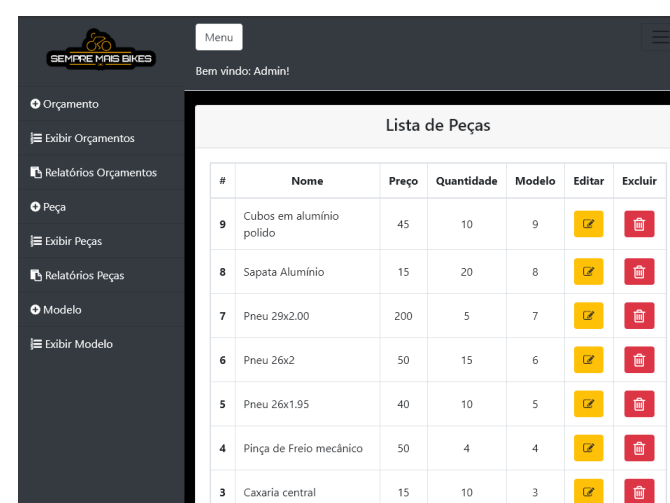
SEMPRE MAIS BIKES

Menu

Bem vindo: Admin!

Orçamento
Exibir Orçamentos
Relatórios Orçamentos
Peça
Exibir Peças
Relatórios Peças
Modelo
Exibir Modelo

Lista de Peças

| # | Nome | Preço | Quantidade | Modelo | Editar | Excluir |
|---|---|---|---|---|---|---|
| 9 | Cubos em alumínio polido | 45 | 10 | 9 | | |
| 8 | Sapata Alumínio | 15 | 20 | 8 | | |
| 7 | Pneu 29x2.00 | 200 | 5 | 7 | | |
| 6 | Pneu 26x2 | 50 | 15 | 6 | | |
| 5 | Pneu 26x1.95 | 40 | 10 | 5 | | |
| 4 | Pinça de Freio mecânico | 50 | 4 | 4 | | |
| 3 | Caxaria central | 15 | 10 | 3 | | |